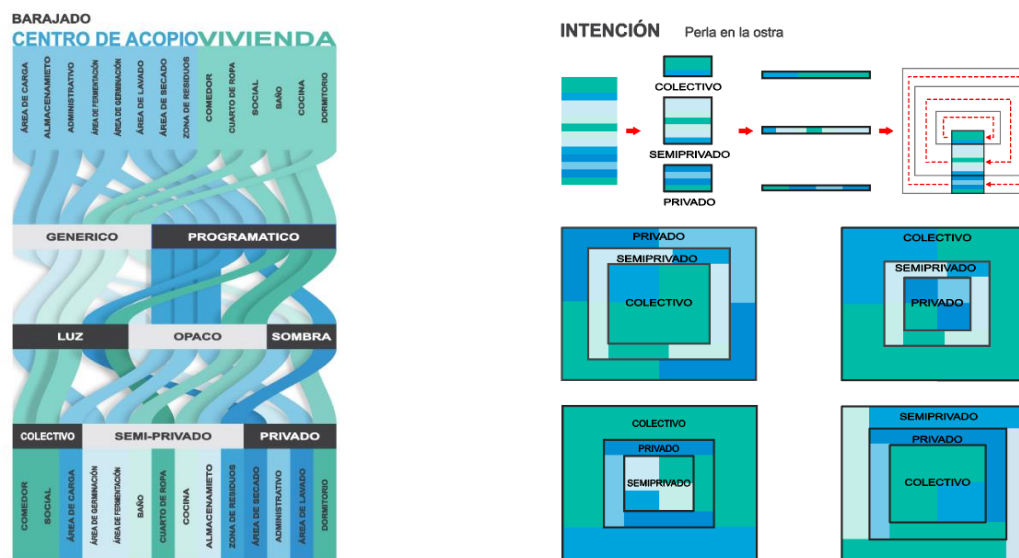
BARAJADO
CENTRO DE ACOPIO VIVIENDA

ÁREA DE CARGA
ALMACENAMIETO
ADMINISTRATIVO
ÁREA DE FERMENTACIÓN
ÁREA DE GERMINACIÓN
ÁREA DE LAVADO
ÁREA DE SECADO
ZONA DE RESIDUOS
COMEDOR
CUARTO DE ROPA
SOCIAL
BAÑO
COCINA
DORMITORIO

GENERICO
PROGRAMATICO

LUZ
OPACO
SOMBRA

COLECTIVO
SEMI-PRIVADO
PRIVADO

COMEDOR
SOCIAL
ÁREA DE CARGA
ÁREA DE GERMINACIÓN
ÁREA DE FERMENTACIÓN
BAÑO
CUARTO DE ROPA
COCINA
ALMACENAMIETO
ZONA DE RESIDUOS
ÁREA DE SECADO
ADMINISTRATIVO
ÁREA DE LAVADO
DORMITORIO

INTENCIÓN Perla en la ostra

COLECTIVO
SEMIPRIVADO
PRIVADO

PRIVADO
SEMIPRIVADO
COLECTIVO

COLECTIVO
SEMIPRIVADO
PRIVADO

COLECTIVO
PRIVADO
SEMIPRIVADO

SEMIPRIVADO
PRIVADO
COLECTIVO